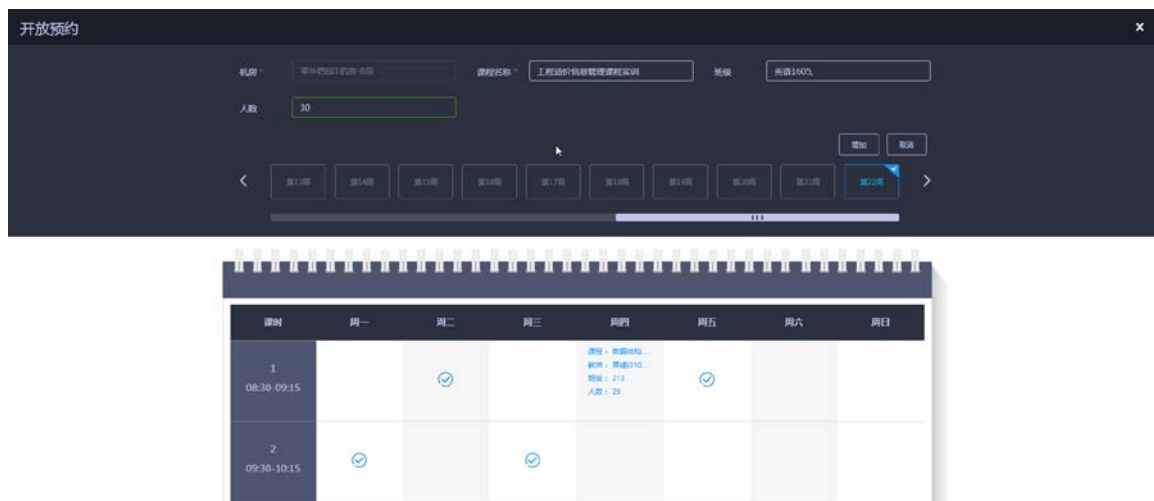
开放预约

×

机房 * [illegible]

课程名称 * 工程造价信息管理课程实训

班级 英语1605

人数 30

增加 取消

第13周 第14周 第15周 第16周 第17周 第18周 第19周 第20周 第21周 第22周

| 课时 | 周一 | 周二 | 周三 | 周四 | 周五 | 周六 | 周日 |
|---|---|---|---|---|---|---|---|
| 1 08:30-09:15 | | | | 课程：数据结构... 教师：覃成010... 班级：213 人数：29 | | | |
| 2 09:30-10:15 | | | | | | | |